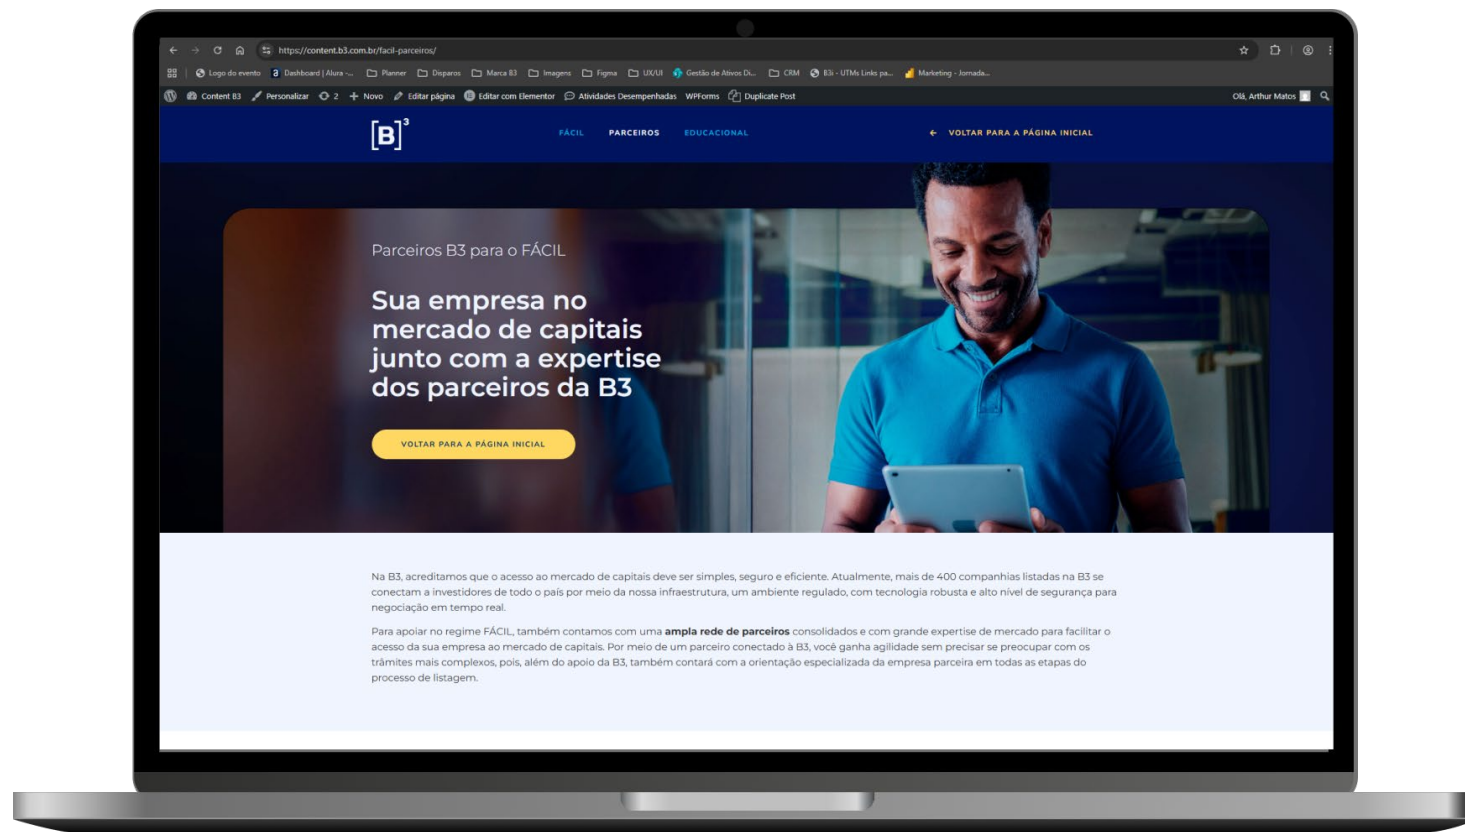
https://content.b3.com.br/facil-parceiros/

Logo do evento | Dashboard | Alura -... | Planner | Disparos | Marca B3 | Imagens | Figma | UX/UI | Gestão de Ativos Di... | CRM | B3i - UTMs Links pa... | Marketing - Jornada...

Content B3 | Personalizar | 2 | Novo | Editar página | Editar com Elementor | Atividades Desempenhadas | WPForms | Duplicate Post | Olá, Arthur Matos

[B]³

FÁCIL | PARCEIROS | EDUCACIONAL

← VOLTAR PARA A PÁGINA INICIAL

Parceiros B3 para o FÁCIL

Sua empresa no mercado de capitais junto com a expertise dos parceiros da B3

VOLTAR PARA A PÁGINA INICIAL

Na B3, acreditamos que o acesso ao mercado de capitais deve ser simples, seguro e eficiente. Atualmente, mais de 400 companhias listadas na B3 se conectam a investidores de todo o país por meio da nossa infraestrutura, um ambiente regulado, com tecnologia robusta e alto nível de segurança para negociação em tempo real.

Para apoiar no regime FÁCIL, também contamos com uma **ampla rede de parceiros** consolidados e com grande expertise de mercado para facilitar o acesso da sua empresa ao mercado de capitais. Por meio de um parceiro conectado à B3, você ganha agilidade sem precisar se preocupar com os trâmites mais complexos, pois, além do apoio da B3, também contará com a orientação especializada da empresa parceira em todas as etapas do processo de listagem.